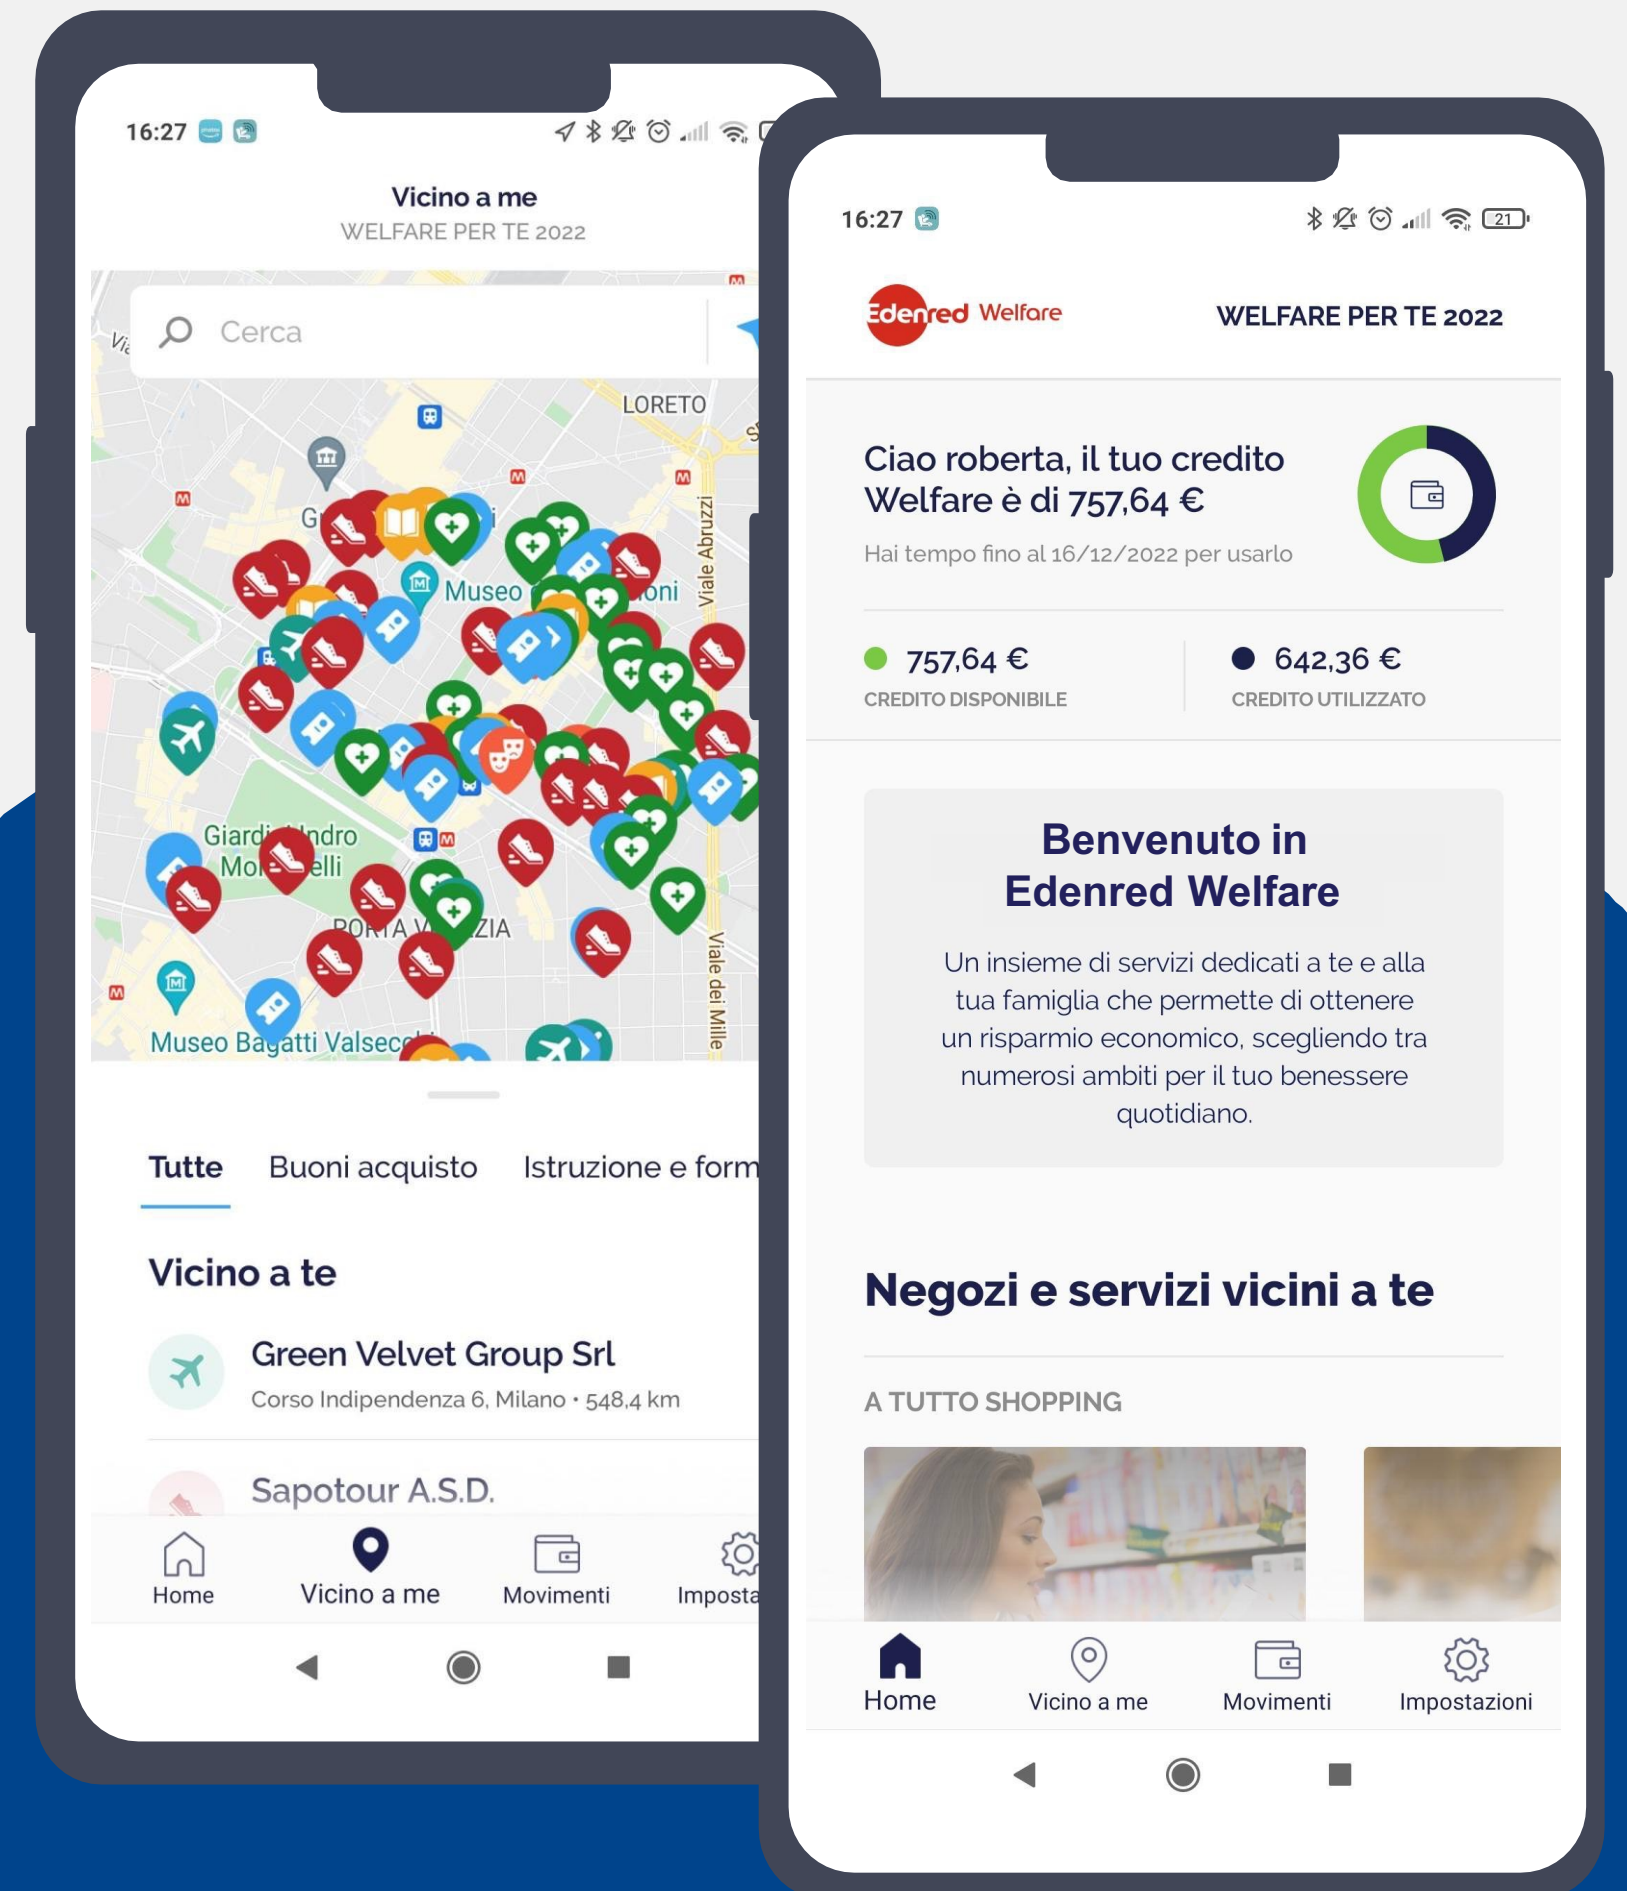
16:27

Vicino a me
WELFARE PER TE 2022

Cerca

LORETO

Museo

Viale Abruzzi

Giardini Indro Montanelli

PORTA VENEZIA

Viale dei Mille

Museo Bagatti Valsecchi

Tutte Buoni acquisto Istruzione e form

Vicino a te

Green Velvet Group Srl
Corso Indipendenza 6, Milano • 548,4 km

Sapotour A.S.D.

Home Vicino a me Movimenti Imposta

16:27

Edenred Welfare WELFARE PER TE 2022

Ciao roberta, il tuo credito Welfare è di 757,64 €
Hai tempo fino al 16/12/2022 per usarlo

757,64 €
CREDITO DISPONIBILE

642,36 €
CREDITO UTILIZZATO

Benvenuto in Edenred Welfare

Un insieme di servizi dedicati a te e alla tua famiglia che permette di ottenere un risparmio economico, scegliendo tra numerosi ambiti per il tuo benessere quotidiano.

Negozi e servizi vicini a te

A TUTTO SHOPPING

Home Vicino a me Movimenti Impostazioni